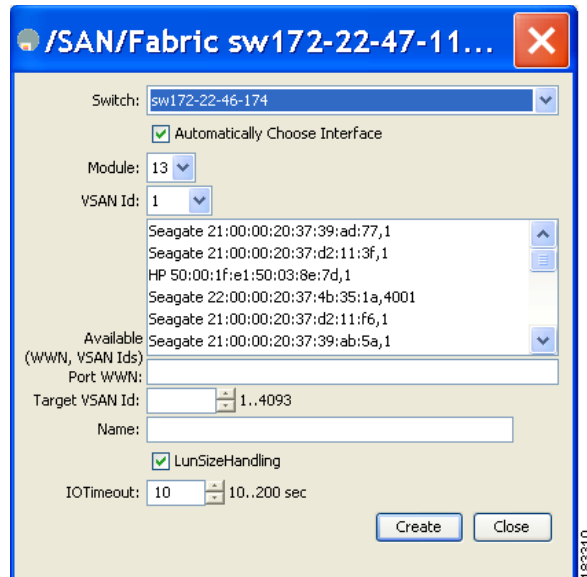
/SAN/Fabric sw172-22-47-11...

Switch: sw172-22-46-174

Automatically Choose Interface

Module: 13

VSAN Id: 1

Available (WWN, VSAN Ids)
Seagate 21:00:00:20:37:39:ad:77,1
Seagate 21:00:00:20:37:d2:11:3f,1
HP 50:00:1f:e1:50:03:8e:7d,1
Seagate 22:00:00:20:37:4b:35:1a,4001
Seagate 21:00:00:20:37:d2:11:f6,1
Seagate 21:00:00:20:37:39:ab:5a,1

Port WWN:

Target VSAN Id: 1..4093

Name:

LunSizeHandling

IOTimeout: 10 10..200 sec

Create Close

183310